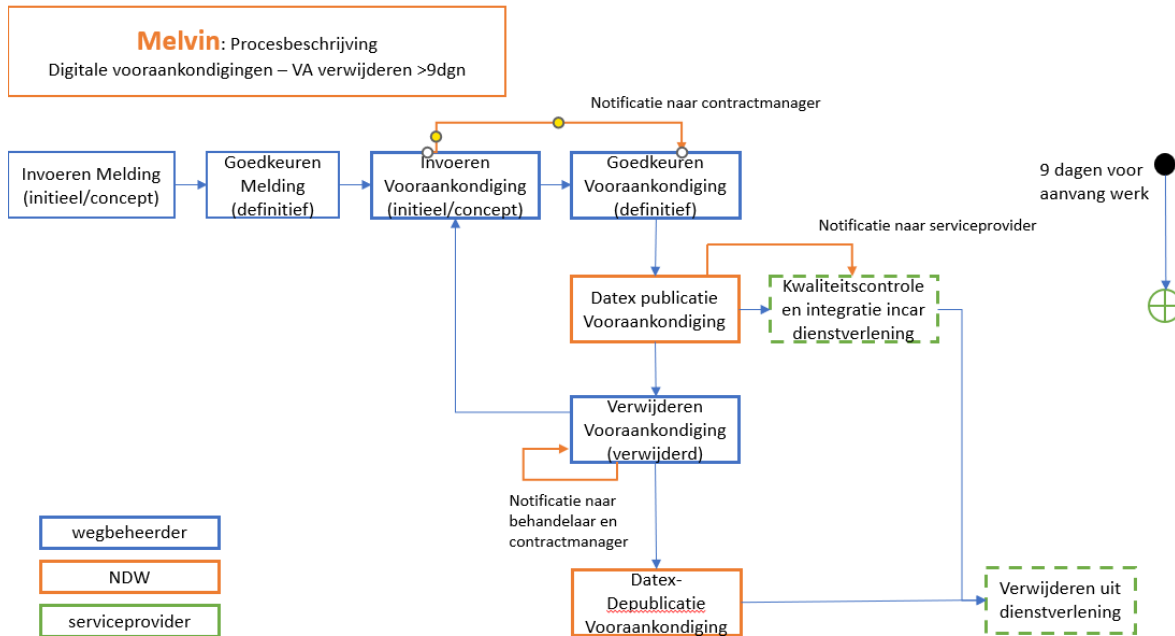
Melvin: Procesbeschrijving
Digitale vooraankondigingen – VA verwijderen >9dgn

Notificatie naar contractmanager

Invoeren Melding (initieel/concept)

Goedkeuren Melding (definitief)

Invoeren Vooraankondiging (initieel/concept)

Goedkeuren Vooraankondiging (definitief)

9 dagen voor aanvang werk

Notificatie naar serviceprovider

Datex publicatie Vooraankondiging

Kwaliteitscontrole en integratie incar dienstverlening

Verwijderen Vooraankondiging (verwijderd)

Notificatie naar behandelaar en contractmanager

wegbeheerder

NDW

serviceprovider

Datex-Depublicatie Vooraankondiging

Verwijderen uit dienstverlening